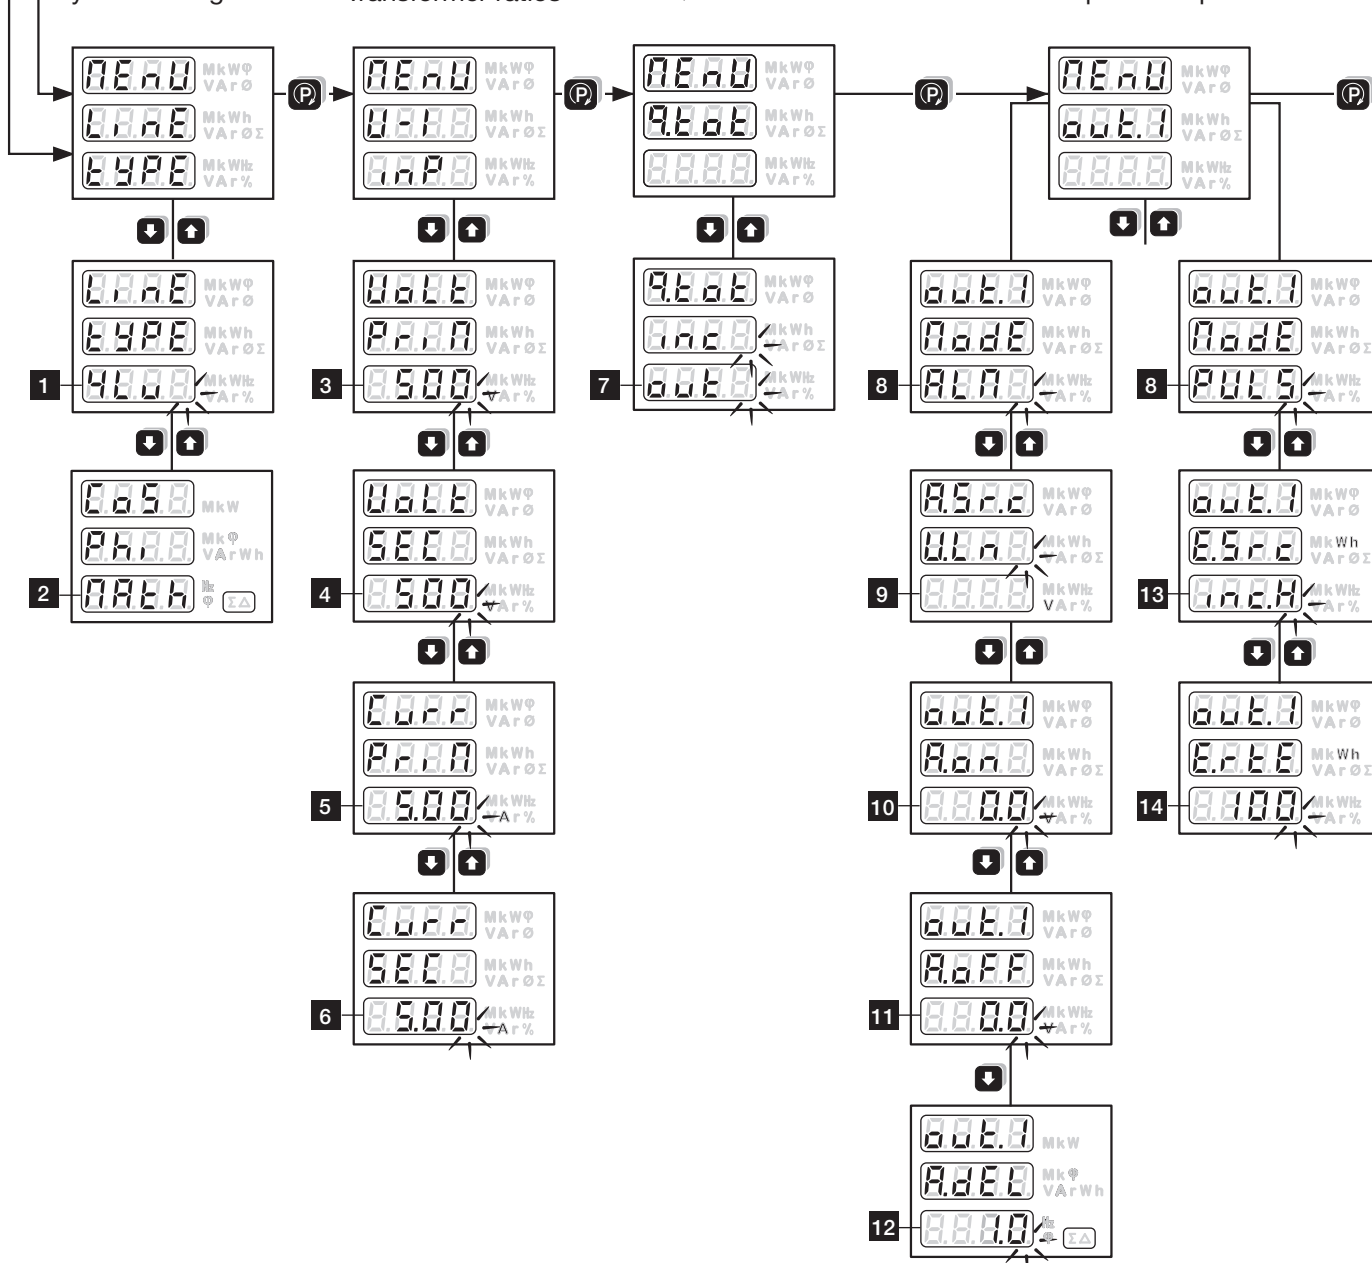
transformer ratios

MENU
LINE
TYPE

MENU
U-I
INP

MENU
QTOT

MENU
OUT.1

LINE
TYPE
1 4LU

COS
PHI
2 MATH

VOLT
PRIM
3 .500

VOLT
SEC
4 .500

CURR
PRIM
5 5.00

CURR
SEC
6 5.00

QTOT
INC
7 OUT

OUT.1
MODE
8 ALM

A.SRC
U.LN
9

OUT.1
A.ON
10 0.0

OUT.1
A.OFF
11 0.0

OUT.1
A.DEL
12 1.0

OUT.1
MODE
8 PULS

OUT.1
E.SRC
13 INC.H

OUT.1
E.RTE
14 100